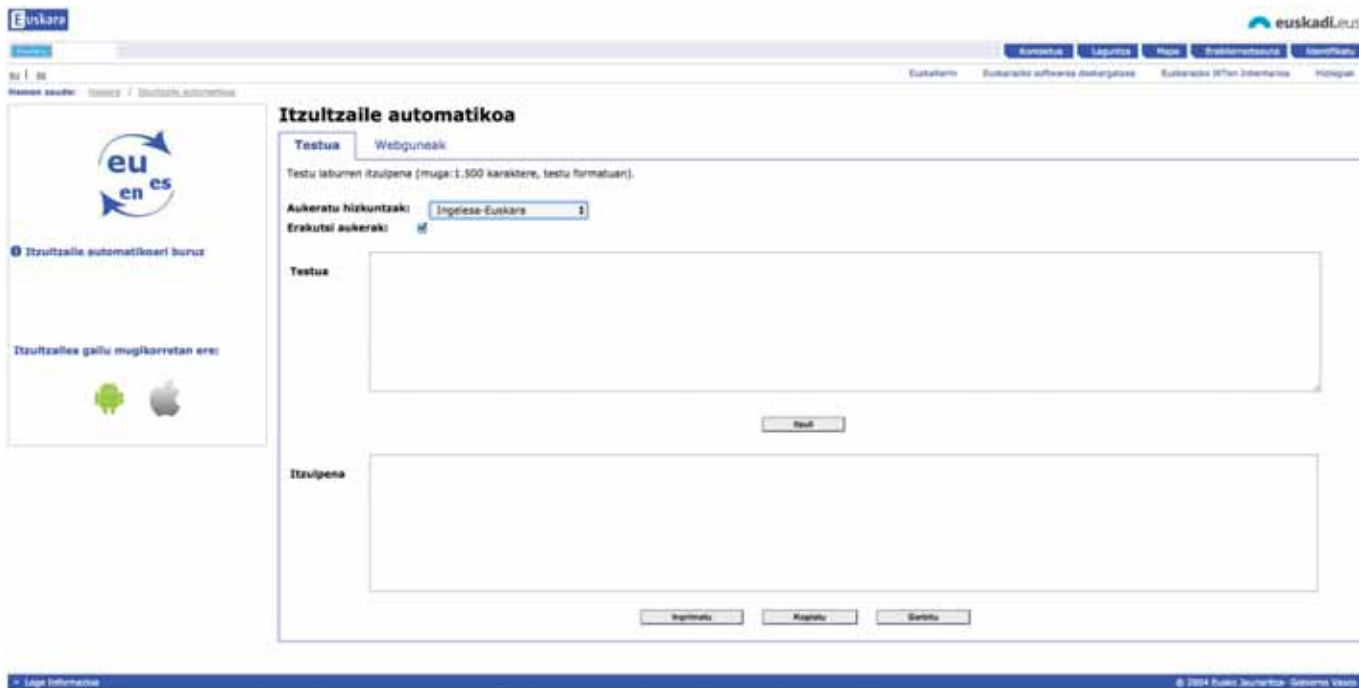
Euskara

euskadi.eus

Kontaktua Laguntza Mapa Erabilerraztasuna Identifikatu

EU | ES

Euskalterm Euskarazko softwarea deskargatzea Euskarazko WTen Interfazea Hiztegiak

Hemen zaude: Hasiera / Itzultzaile automatikoa

eu es en

Itzultzaile automatikoari buruz

Itzultzailea gailu mugikorretan ere:

Itzultzaile automatikoa

Testua Webguneak

Testu laburren itzulpena (muga:1.500 karaktere, testu formatuan).

Aukeratu hizkuntzak: Ingelesa-Euskara

Erakutsi aukerak:

Testua

Itzuli

Itzulpena

Inprimatu Kopiatu Ezabatu

> Lege Informazioa

© 2004 Eusko Jaurlaritza- Gobierno Vasco